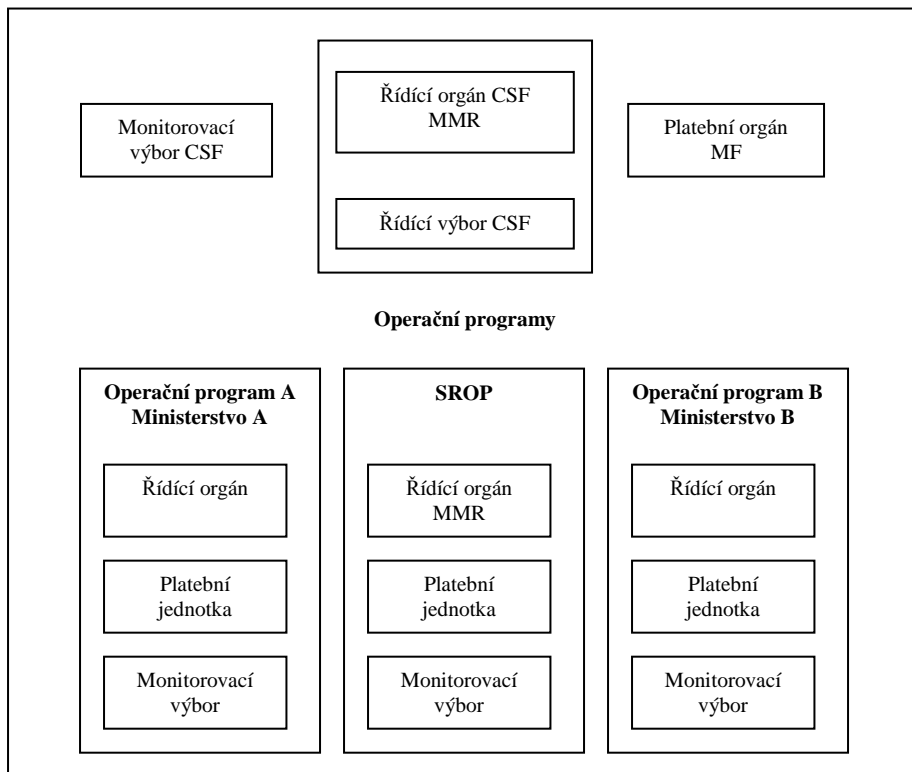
Monitorovací výbor CSF

Řídící orgán CSF MMR

Řídící výbor CSF

Platební orgán MF

**Operační programy**

**Operační program A Ministerstvo A**

Řídící orgán

Platební jednotka

Monitorovací výbor

**SROP**

Řídící orgán MMR

Platební jednotka

Monitorovací výbor

**Operační program B Ministerstvo B**

Řídící orgán

Platební jednotka

Monitorovací výbor